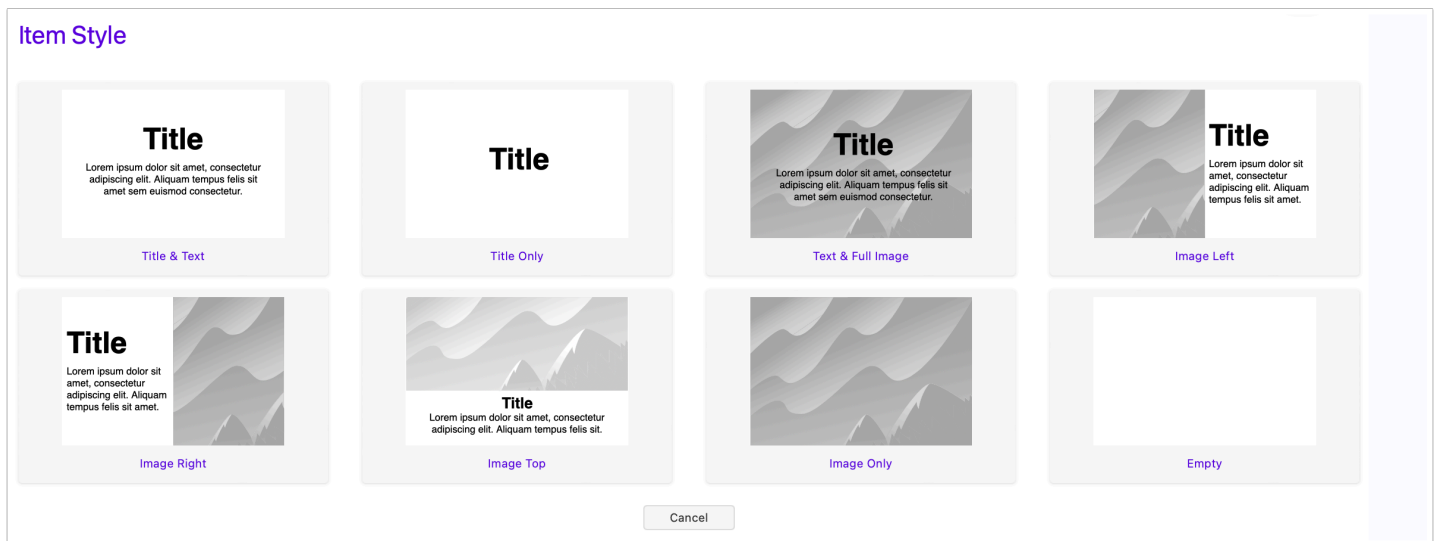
Item Style

Title

Lorem ipsum dolor sit amet, consectetur adipiscing elit. Aliquam tempus felis sit amet sem euismod consectetur.

Title & Text

Title

Title Only

Title

Lorem ipsum dolor sit amet, consectetur adipiscing elit. Aliquam tempus felis sit amet sem euismod consectetur.

Text & Full Image

Title

Lorem ipsum dolor sit amet, consectetur adipiscing elit. Aliquam tempus felis sit amet.

Image Left

Title

Lorem ipsum dolor sit amet, consectetur adipiscing elit. Aliquam tempus felis sit amet.

Image Right

Title

Lorem ipsum dolor sit amet, consectetur adipiscing elit. Aliquam tempus felis sit.

Image Top

Image Only

Empty

Cancel